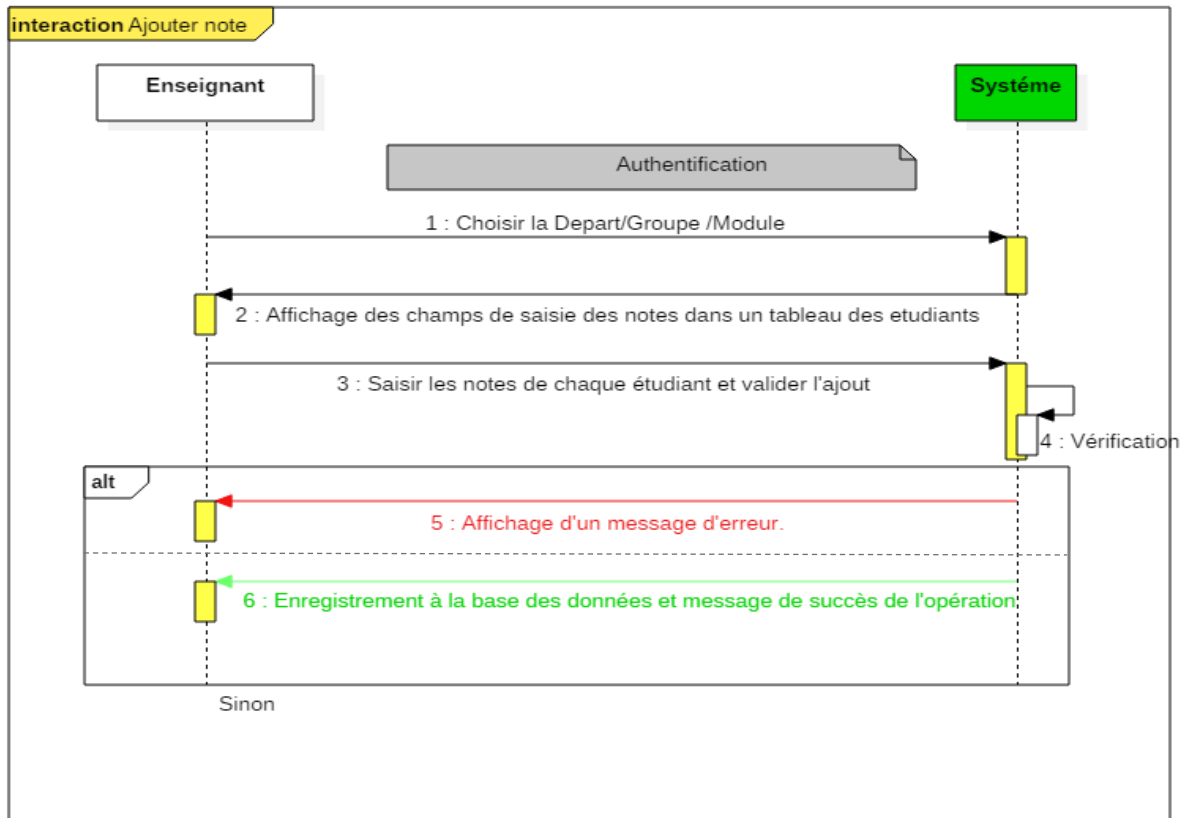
interaction Ajouter note

Enseignant

Systéme

Authentification

1 : Choisir la Depart/Groupe /Module

2 : Affichage des champs de saisie des notes dans un tableau des etudiants

3 : Saisir les notes de chaque étudiant et valider l'ajout

4 : Vérification

alt

5 : Affichage d'un message d'erreur.

6 : Enregistrement à la base des données et message de succès de l'opération

Sinon